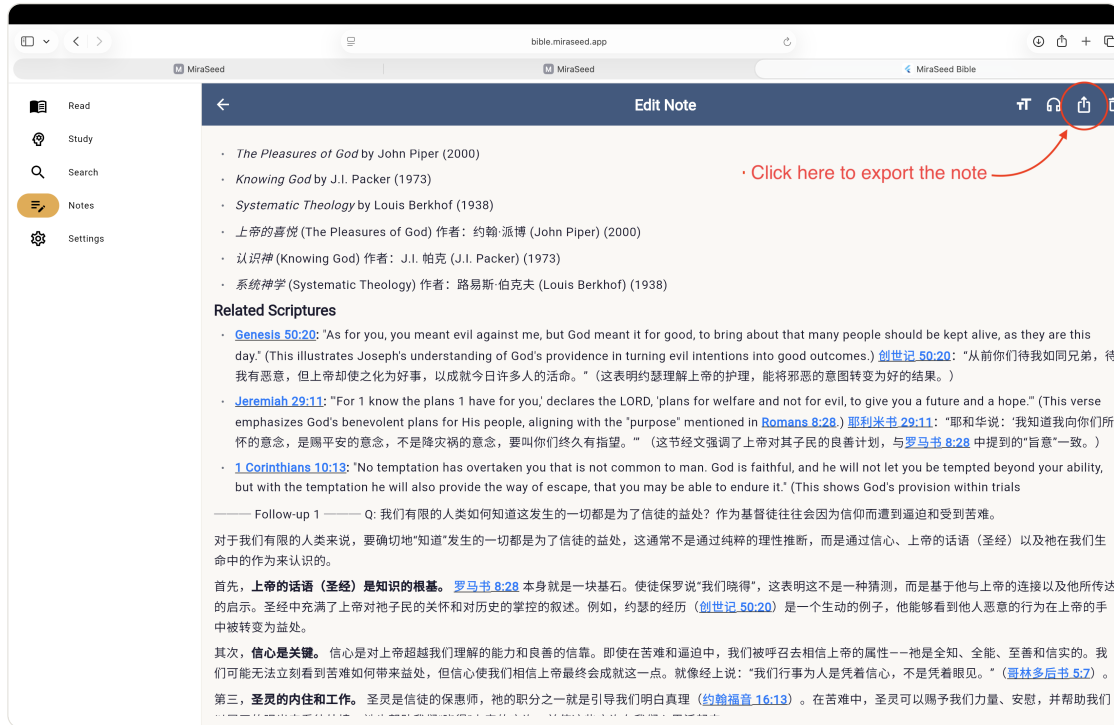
bible.miraseed.app

MiraSeed

MiraSeed

MiraSeed Bible

Read

Study

Search

Notes

Settings

Edit Note

Click here to export the note

The Pleasures of God by John Piper (2000)

Knowing God by J.I. Packer (1973)

Systematic Theology by Louis Berkhof (1938)

上帝的喜悦 (The Pleasures of God) 作者：约翰·派博 (John Piper) (2000)

认识神 (Knowing God) 作者：J.I. 帕克 (J.I. Packer) (1973)

系统神学 (Systematic Theology) 作者：路易斯·伯克夫 (Louis Berkhof) (1938)

Related Scriptures

Genesis 50:20: "As for you, you meant evil against me, but God meant it for good, to bring about that many people should be kept alive, as they are this day." (This illustrates Joseph's understanding of God's providence in turning evil intentions into good outcomes.) 创世记 50:20："从前你们待我如同兄弟，待我有恶意，但上帝却使之化为好事，以成就今日许多人的活命。"（这表明约瑟理解上帝的护理，能将邪恶的意图转变为好的结果。）

Jeremiah 29:11: "'For I know the plans I have for you,' declares the LORD, 'plans for welfare and not for evil, to give you a future and a hope.'" (This verse emphasizes God's benevolent plans for His people, aligning with the "purpose" mentioned in Romans 8:28.) 耶利米书 29:11："耶和华说：'我知道我向你们所怀的意念，是赐平安的意念，不是降灾祸的意念，要叫你们终久有指望。'"（这节经文强调了上帝对其子民的良善计划，与罗马书 8:28 中提到的"旨意"一致。）

1 Corinthians 10:13: "No temptation has overtaken you that is not common to man. God is faithful, and he will not let you be tempted beyond your ability, but with the temptation he will also provide the way of escape, that you may be able to endure it." (This shows God's provision within trials

——— Follow-up 1 ——— Q: 我们有限的人类如何知道这发生的一切都是为了信徒的益处？作为基督徒往往会因为信仰而遭到逼迫和受到苦难。

对于我们有限的人类来说，要确切地"知道"发生的一切都是为了信徒的益处，这通常不是通过纯粹的理性推断，而是通过信心、上帝的话语（圣经）以及祂在我们生命中的作为来认识的。

首先，上帝的话语（圣经）是知识的根基。罗马书 8:28 本身就是一块基石。使徒保罗说"我们晓得"，这表明这不是一种猜测，而是基于他与上帝的连接以及他所传达的启示。圣经中充满了上帝对祂子民的关怀和对历史的掌控的叙述。例如，约瑟的经历（创世记 50:20）是一个生动的例子，他能够看到他人恶意的行为在上帝的手中被转变为益处。

其次，信心是关键。信心是对上帝超越我们理解的能力和良善的信靠。即使在苦难和逼迫中，我们被呼召去相信上帝的属性——祂是全知、全能、至善和信实的。我们可能无法立刻看到苦难如何带来益处，但信心使我们相信上帝最终会成就这一点。就像经上说："我们行事为人是凭着信心，不是凭着眼见。"（哥林多后书 5:7）。

第三，圣灵的内住和工作。圣灵是信徒的保惠师，祂的职分之一就是引导我们明白真理（约翰福音 16:13）。在苦难中，圣灵可以赐予我们力量、安慰，并帮助我们